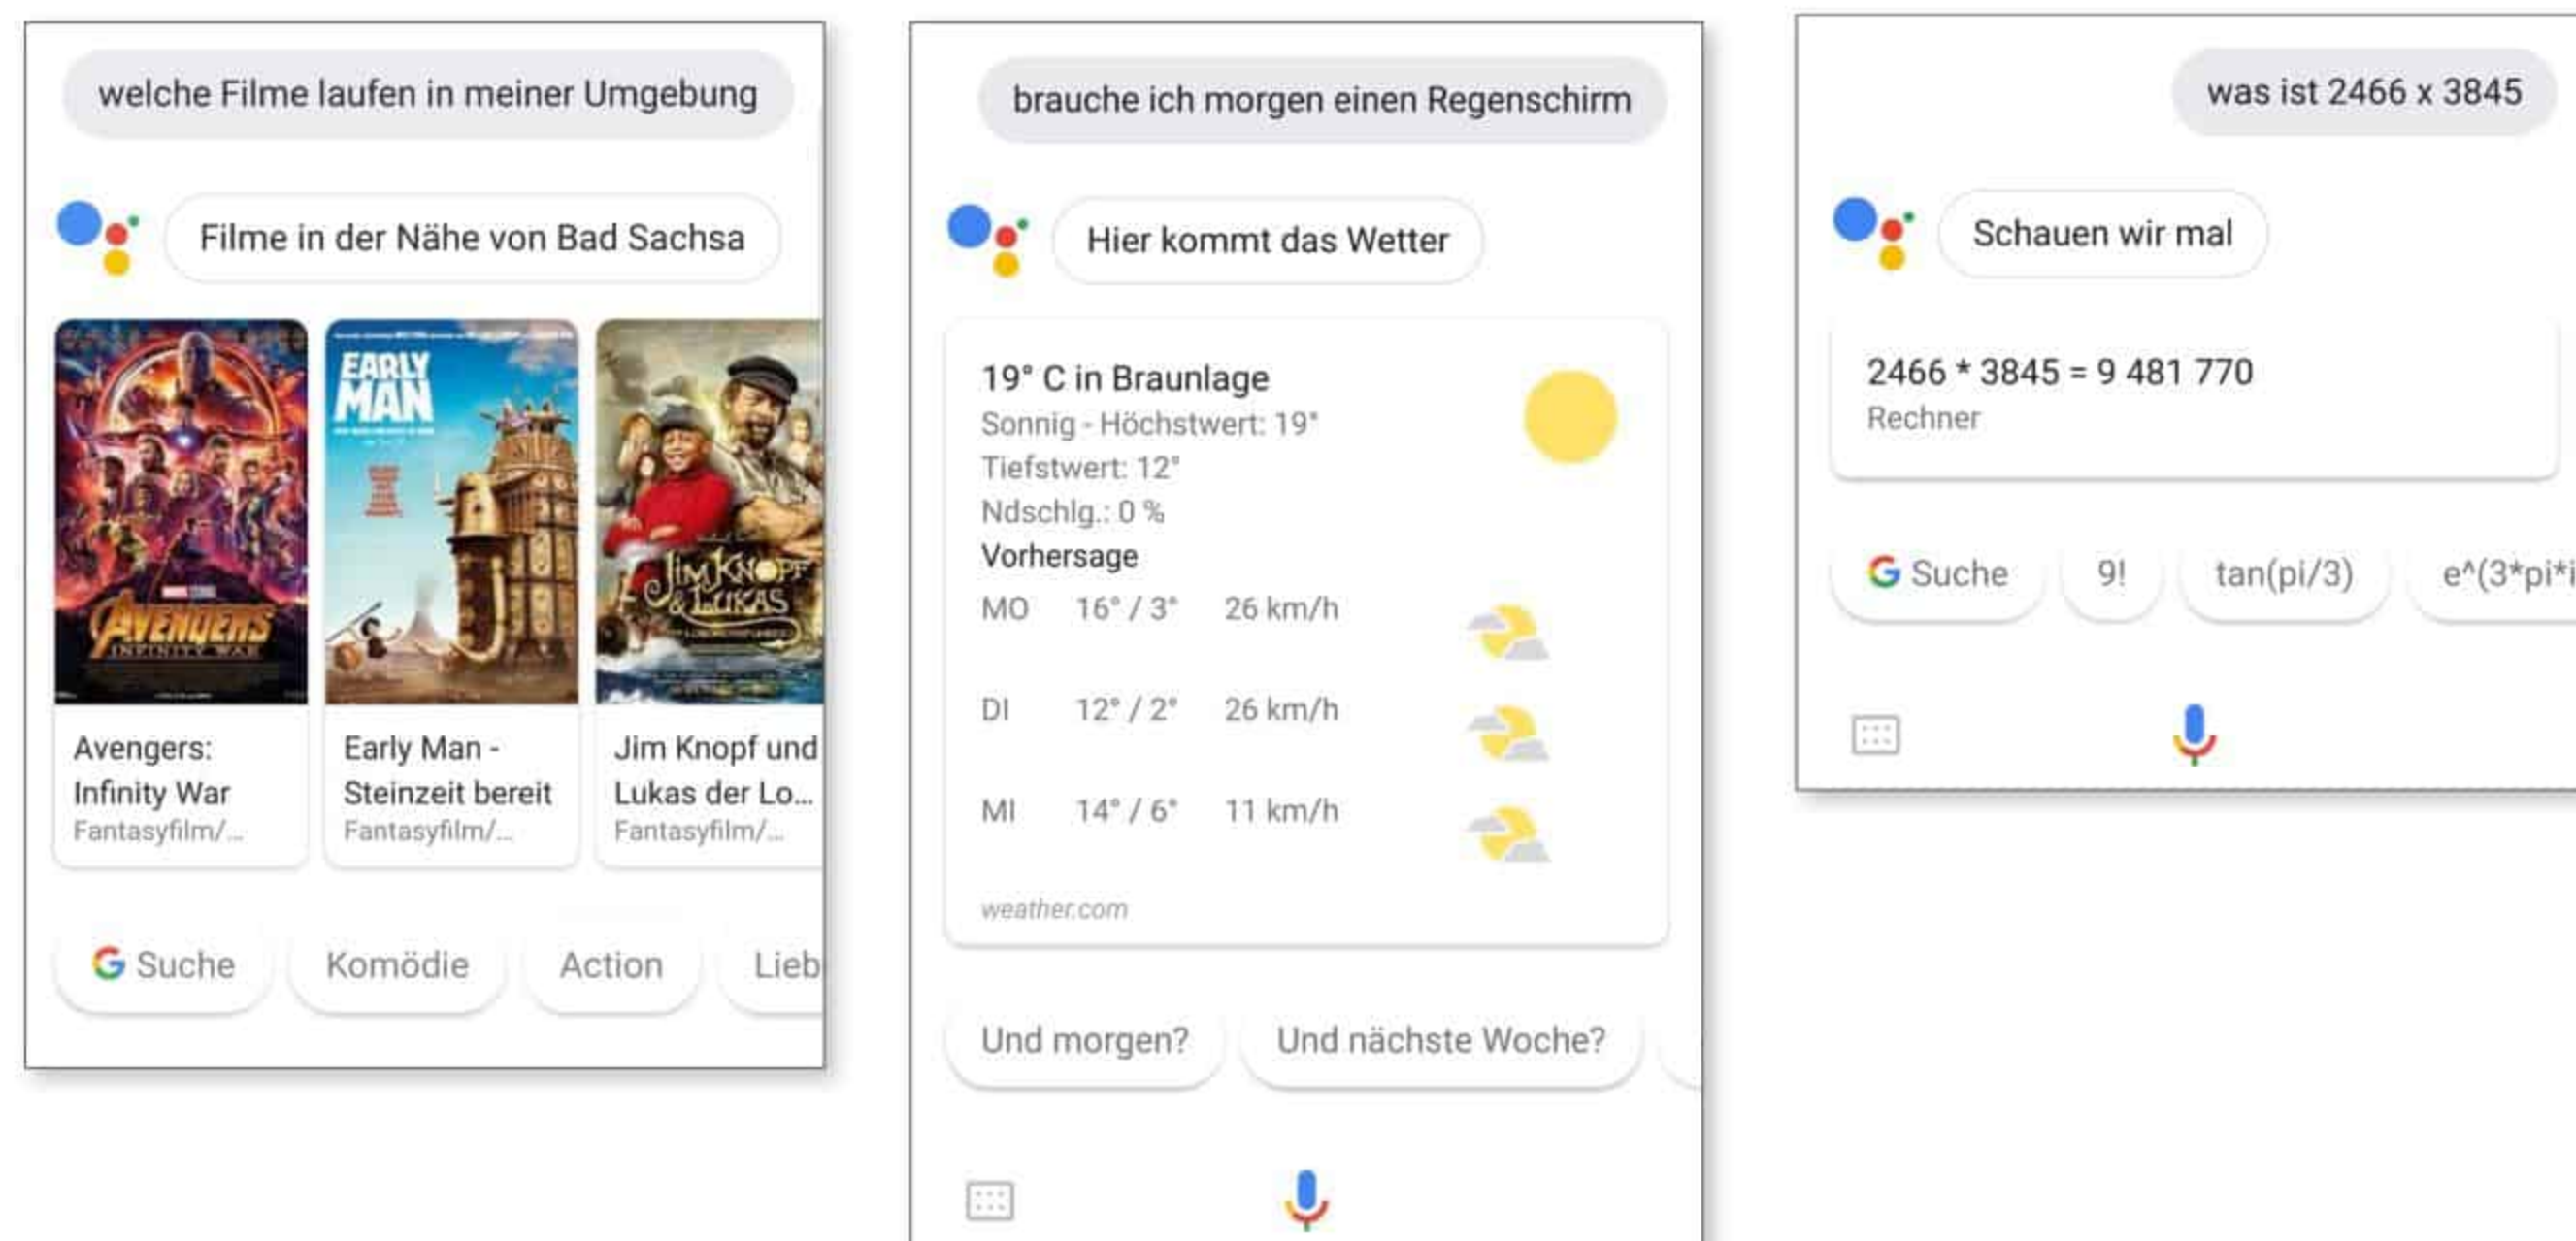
welche Filme laufen in meiner Umgebung

Filme in der Nähe von Bad Sachsa

AVENGERS INFINITY WAR

EARLY MAN

JIM KNOPF & LUKAS

Avengers: Infinity War
Fantasyfilm/...

Early Man - Steinzeit bereit
Fantasyfilm/...

Jim Knopf und Lukas der Lo...
Fantasyfilm/...

G Suche

Komödie

Action

Lieb

brauche ich morgen einen Regenschirm

Hier kommt das Wetter

19° C in Braunlage
Sonnig - Höchstwert: 19°
Tiefstwert: 12°
Ndschlg.: 0 %
Vorhersage

| MO | 16° / 3° | 26 km/h |
|---|---|---|
| DI | 12° / 2° | 26 km/h |
| MI | 14° / 6° | 11 km/h |

weather.com

Und morgen?

Und nächste Woche?

was ist 2466 x 3845

Schauen wir mal

2466 * 3845 = 9 481 770
Rechner

G Suche

9!

tan(pi/3)

e^(3*pi*i